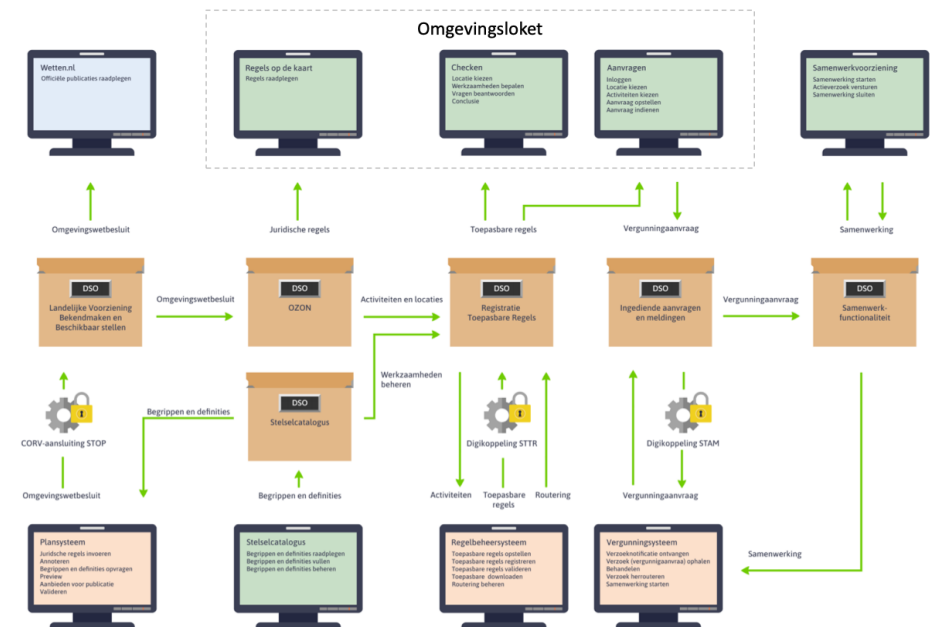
Omgevingsloket

Wetten.nl
Officiële publicaties raadplegen

Regels op de kaart
Regels raadplegen

Checken
Locatie kiezen
Werkzaamheden bepalen
Vragen beantwoorden
Conclusie

Aanvragen
Inloggen
Locatie kiezen
Activiteiten kiezen
Aanvraag opstellen
Aanvraag indienen

Samenwerkvoorziening
Samenwerking starten
Actieverzoek versturen
Samenwerking sluiten

Omgevingswetbesluit

Juridische regels

Toepasbare regels

Vergunningaanvraag

Samenwerking

DSO
Landelijke Voorziening Bekendmaken en Beschikbaar stellen

Omgevingswetbesluit

DSO
OZON

Activiteiten en locaties

DSO
Registratie Toepasbare Regels

DSO
Ingediende aanvragen en meldingen

Vergunningaanvraag

DSO
Samenwerkfunctionaliteit

Werkzaamheden beheren

DSO
Stelselcatalogus

Begrippen en definities

CORV-aansluiting STOP

Digikoppeling STTR

Digikoppeling STAM

Omgevingswetbesluit

Begrippen en definities

Activiteiten

Toepasbare regels

Routering

Vergunningaanvraag

Samenwerking

Plansysteem
Juridische regels invoeren
Annoteren
Begrippen en definities opvragen
Preview
Aanbieden voor publicatie
Valideren

Stelselcatalogus
Begrippen en definities raadplegen
Begrippen en definities vullen
Begrippen en definities beheren

Regelbeheersysteem
Toepasbare regels opstellen
Toepasbare regels registreren
Toepasbare regels valideren
Toepasbare downloaden
Routering beheren

Vergunningsysteem
Verzoeknotificatie ontvangen
Verzoek (vergunningaanvraag) ophalen
Behandelen
Verzoek herrouteren
Samenwerking starten